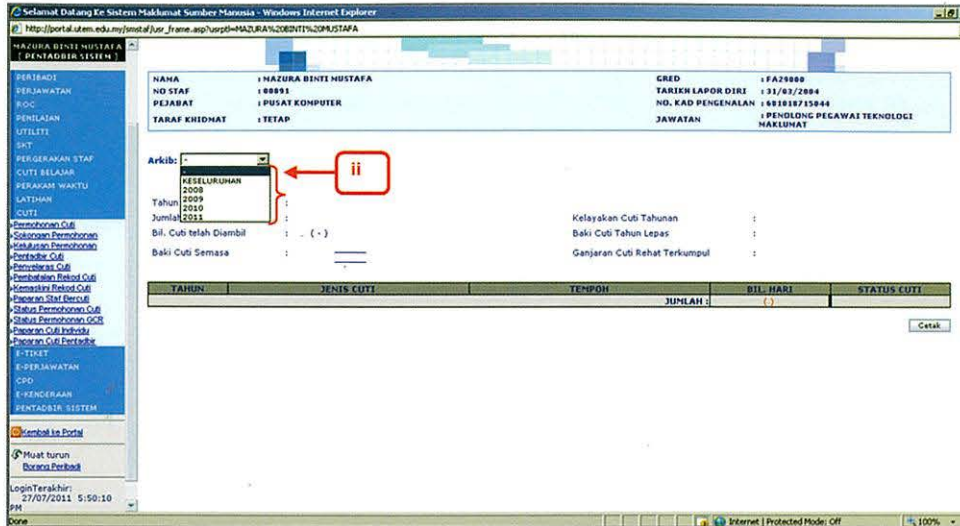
Selamat Datang Ke Sistem Maklumat Sumber Manusia - Windows Internet Explorer

http://portal.utem.edu.my/smstaf/usr_frame.asp?usrptl=MAZURA%20BINTI%20MUSTAFA

MAZURA BINTI MUSTAFA
[ PENTADBIR SISTEM ]

PERIBADI
PERJAWATAN
ROC
PENILAIAN
UTILITI
SKT
PERGERAKAN STAF
CUTI BELAJAR
PERAKAM WAKTU
LATIHAN
CUTI
Permohonan Cuti
Sokongan Permohonan
Kelulusan Permohonan
Pentadbir Cuti
Penyelarasan Cuti
Pembatalan Rekod Cuti
Kemaskini Rekod Cuti
Paparan Staf Bercuti
Status Permohonan Cuti
Status Permohonan GCR
Paparan Cuti Individu
Paparan Cuti Pentadbir
E-TIKET
E-PERJAWATAN
CPD
E-KENDERAAN
PENTADBIR SISTEM

Kembali ke Portal

Muat turun
Borang Peribadi

LoginTerakhir:
27/07/2011 5:50:10 PM

| NAMA | : MAZURA BINTI MUSTAFA | GRED | : FA29000 |
|---|---|---|---|
| NO STAF | : 00891 | TARIKH LAPOR DIRI | : 31/03/2004 |
| PEJABAT | : PUSAT KOMPUTER | NO. KAD PENGENALAN | : 681018715044 |
| TARAF KHIDMAT | : TETAP | JAWATAN | : PENOLONG PEGAWAI TEKNOLOGI MAKLUMAT |

Arkib: -
-
KESELURUHAN
2008
2009
2010
2011

ii

Tahun :
Jumlah :
Bil. Cuti telah Diambil : . ( - )
Baki Cuti Semasa :

Kelayakan Cuti Tahunan :
Baki Cuti Tahun Lepas :
Ganjaran Cuti Rehat Terkumpul :

| TAHUN | JENIS CUTI | TEMPOH | BIL. HARI | STATUS CUTI |
|---|---|---|---|---|
| | | JUMLAH : | ( ) | |

Cetak

Done
Internet | Protected Mode: Off
100%